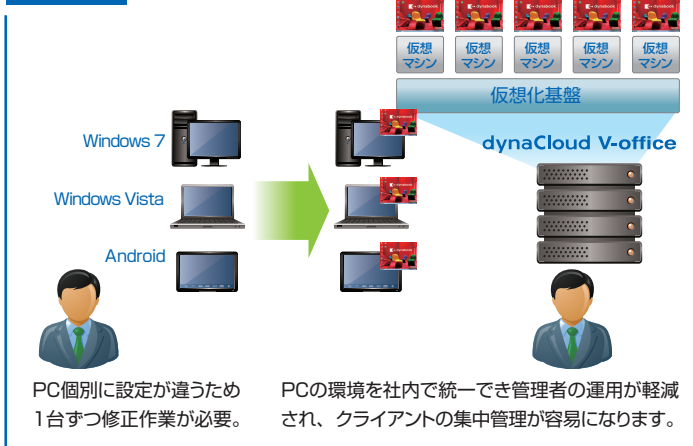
仮想マシン

仮想マシン

仮想マシン

仮想マシン

仮想マシン

仮想化基盤

dynaCloud V-office

Windows 7

Windows Vista

Android

PC個別に設定が違うため1台ずつ修正作業が必要。

PCの環境を社内で統一でき管理者の運用が軽減され、クライアントの集中管理が容易になります。